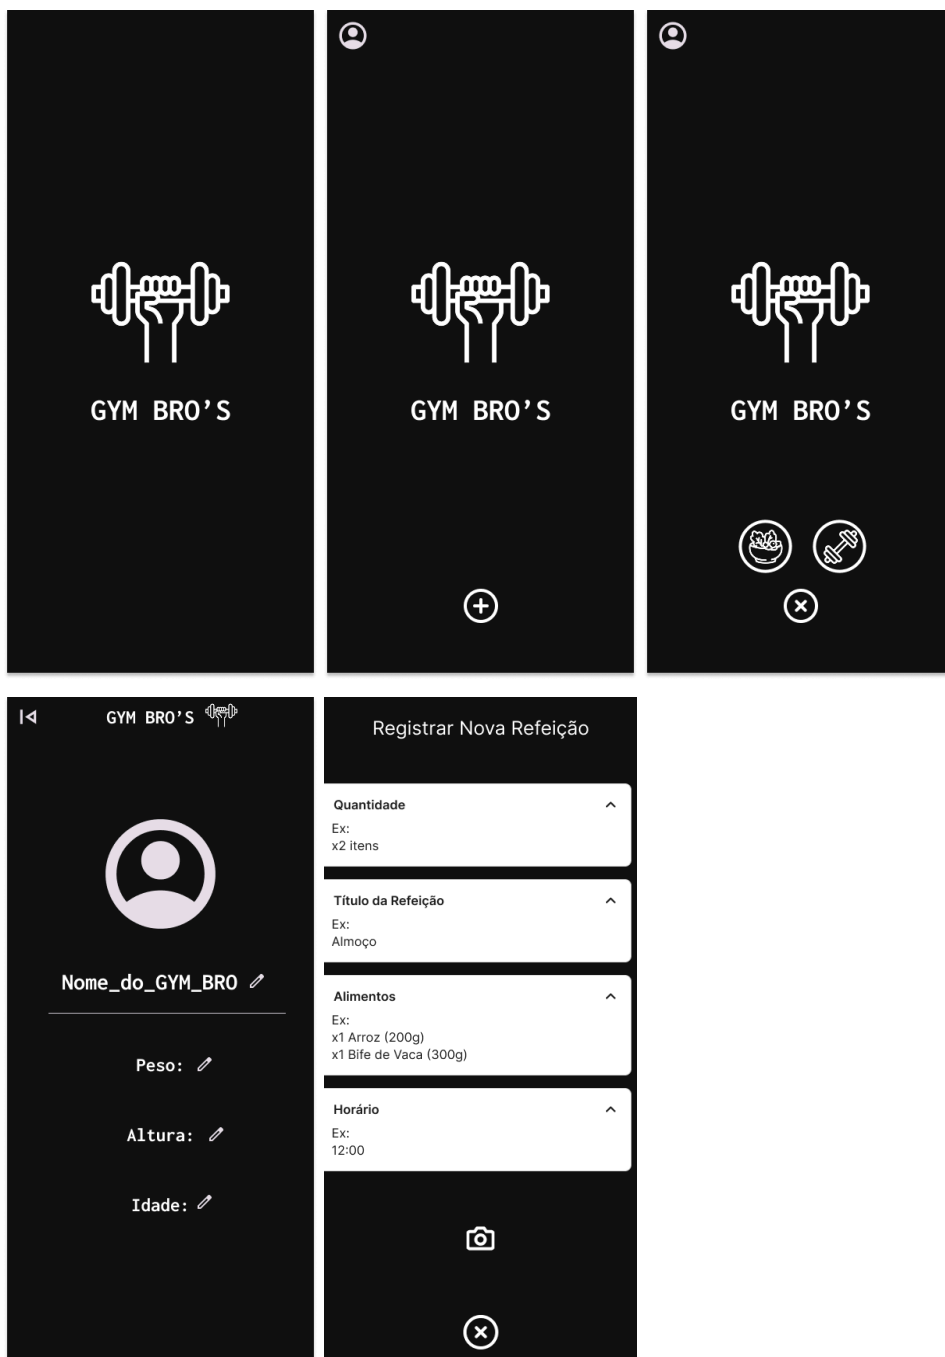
GYM BRO'S

GYM BRO'S

GYM BRO'S

GYM BRO'S

Nome_do_GYM_BRO

Peso:

Altura:

Idade:

Registrar Nova Refeição

Quantidade
Ex:
x2 itens

Título da Refeição
Ex:
Almoço

Alimentos
Ex:
x1 Arroz (200g)
x1 Bife de Vaca (300g)

Horário
Ex:
12:00